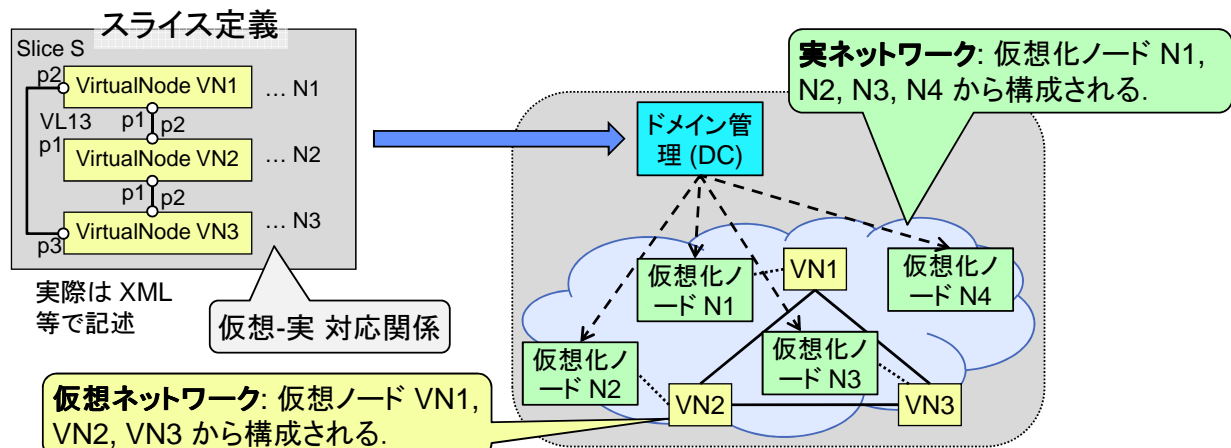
スライス定義

Slice S

p2 VirtualNode VN1 … N1

p1 p2

VL13

p1 VirtualNode VN2 … N2

p1 p2

p3 VirtualNode VN3 … N3

実際は XML 等で記述

仮想-実 対応関係

実ネットワーク: 仮想化ノード N1, N2, N3, N4 から構成される.

ドメイン管理 (DC)

仮想化ノード N1

VN1

仮想化ノード N4

仮想化ノード N2

仮想化ノード N3

VN2

VN3

仮想ネットワーク: 仮想ノード VN1, VN2, VN3 から構成される.